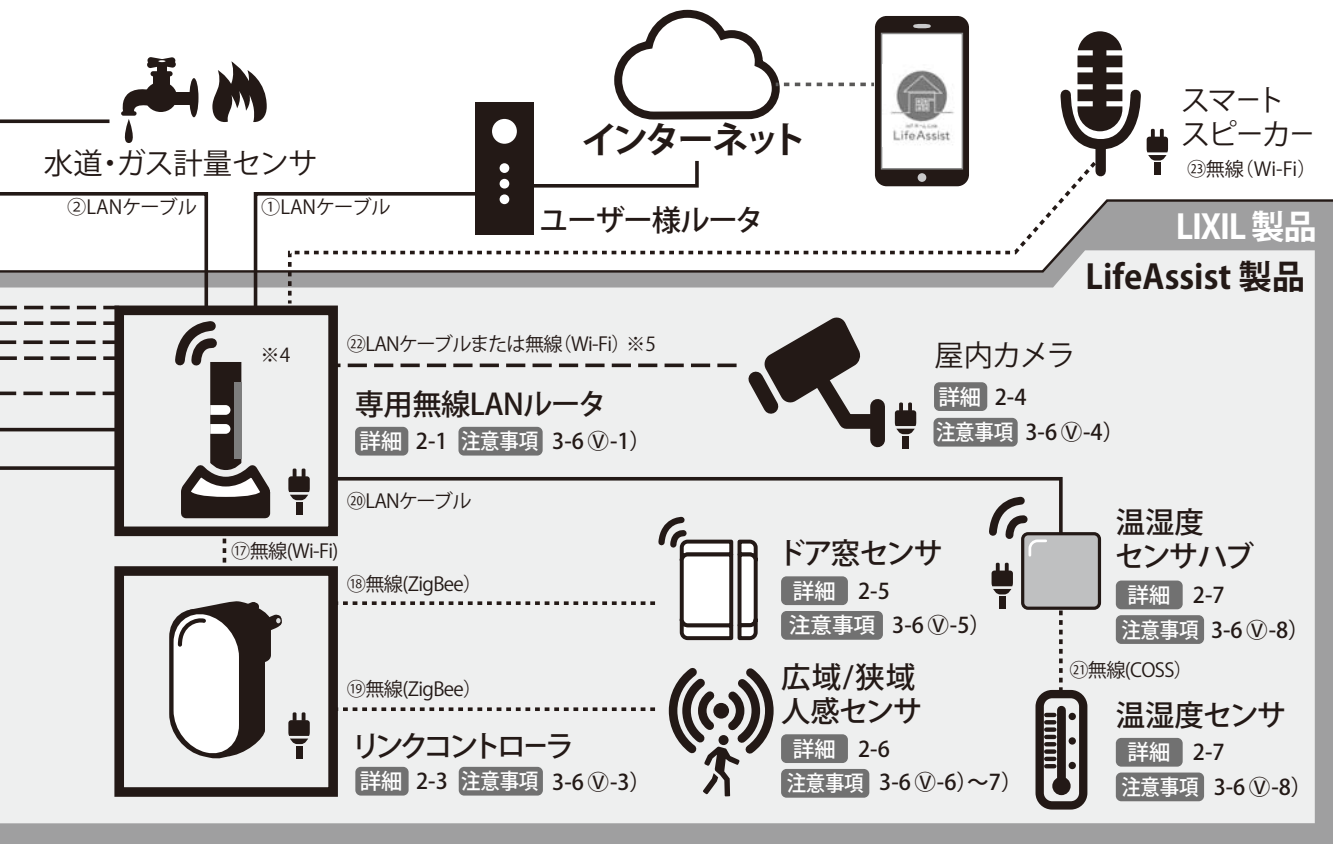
水道・ガス計量センサ

インターネット

LifeAssist

スマート
スピーカー
㉓無線(Wi-Fi)

②LANケーブル

①LANケーブル

ユーザー様ルータ

LIXIL 製品

LifeAssist 製品

※4

㉒LANケーブルまたは無線(Wi-Fi) ※5

屋内カメラ
詳細 2-4
注意事項 3-6 Ⓥ-4)

専用無線LANルータ
詳細 2-1 注意事項 3-6 Ⓥ-1)

⑳LANケーブル

⑰無線(Wi-Fi)

温湿度
センサハブ
詳細 2-7
注意事項 3-6 Ⓥ-8)

⑱無線(ZigBee)

ドア窓センサ
詳細 2-5
注意事項 3-6 Ⓥ-5)

㉑無線(COSS)

⑲無線(ZigBee)

広域/狭域
人感センサ
詳細 2-6
注意事項 3-6 Ⓥ-6)〜7)

温湿度センサ
詳細 2-7
注意事項 3-6 Ⓥ-8)

リンクコントローラ
詳細 2-3 注意事項 3-6 Ⓥ-3)